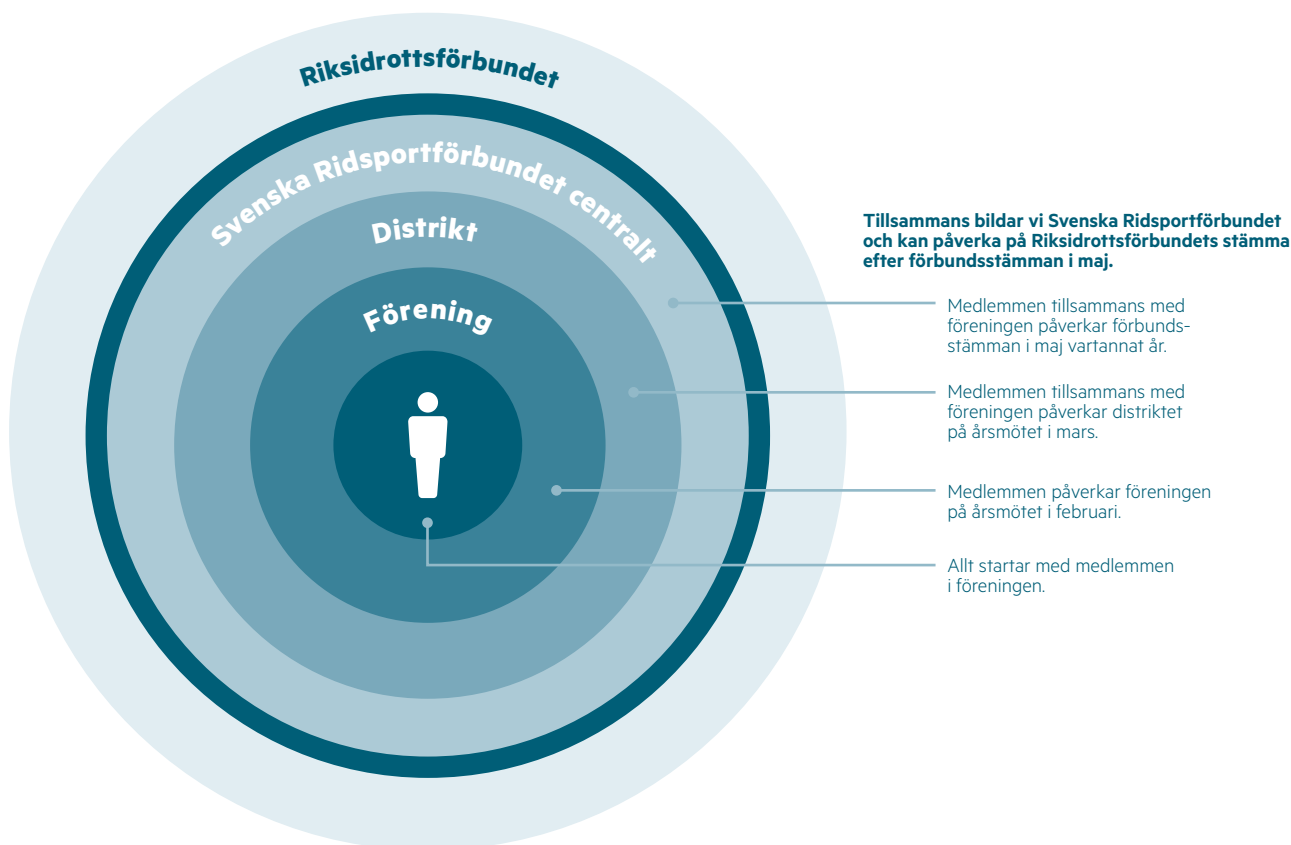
Riksidrottsförbundet

Svenska Ridsportförbundet centralt

Distrikt

Förening

Tillsammans bildar vi Svenska Ridsportförbundet och kan påverka på Riksidrottsförbundets stämma efter förbundsstämman i maj.

Medlemmen tillsammans med föreningen påverkar förbundsstämman i maj vartannat år.

Medlemmen tillsammans med föreningen påverkar distriktet på årsmötet i mars.

Medlemmen påverkar föreningen på årsmötet i februari.

Allt startar med medlemmen i föreningen.